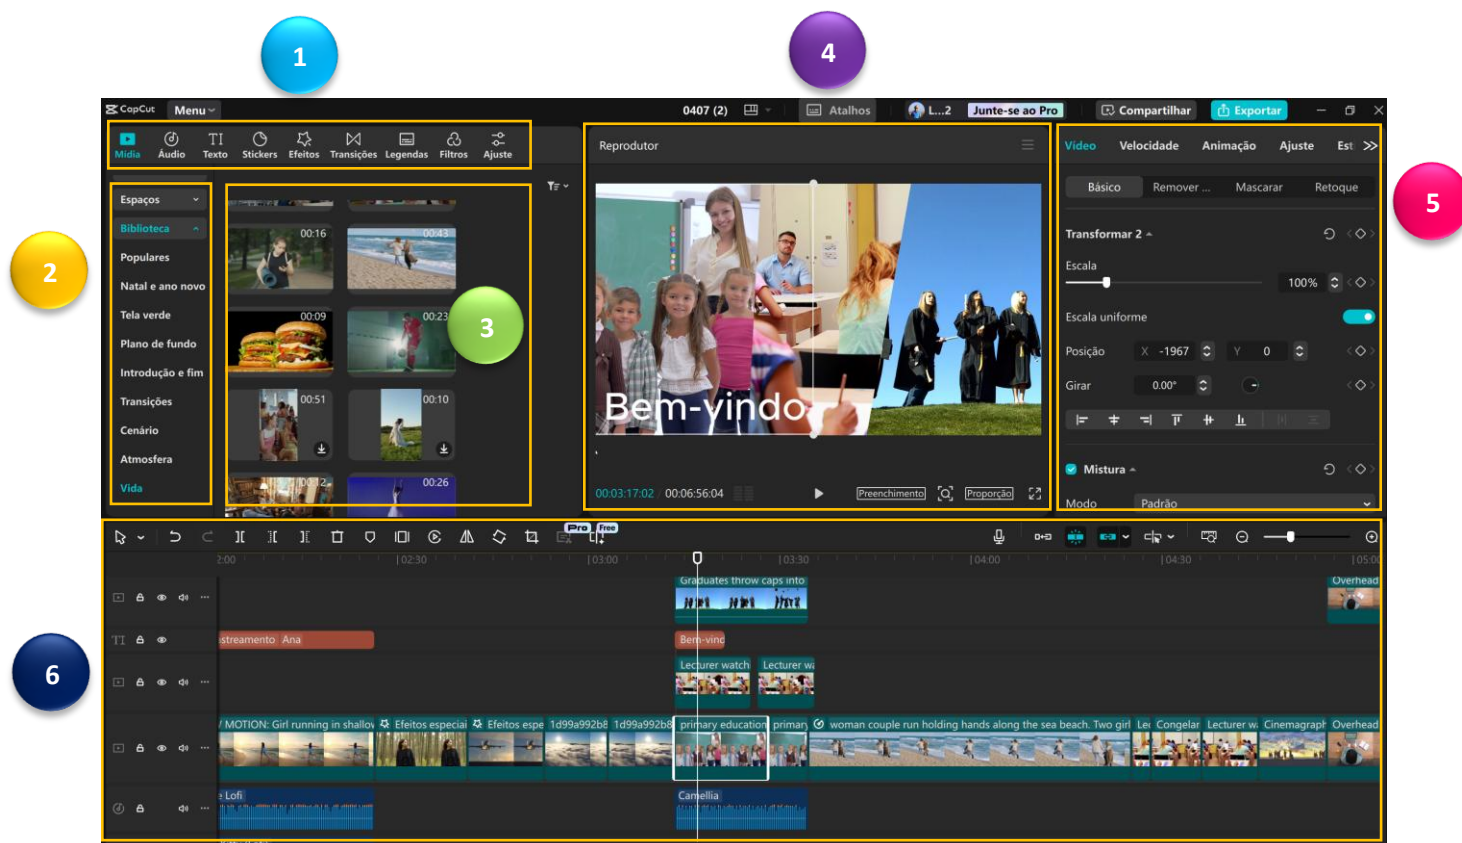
1

4

CapCut Menu

0407 (2)

Atalhos

L...2

Junte-se ao Pro

Compartilhar

Exportar

Mídia Áudio Texto Stickers Efeitos Transições Legendas Filtros Ajuste

Reprodutor

Vídeo Velocidade Animação Ajuste Est

Básico Remover ... Mascarar Retoque

2

Espaços

Biblioteca

Populares

Natal e ano novo

Tela verde

Plano de fundo

Introdução e fim

Transições

Cenário

Atmosfera

Vida

00:16

00:43

00:09

00:23

00:51

00:10

00:12

00:26

3

Bem-vindo

00:03:17:02 00:06:56:04

Preenchimento

Proporção

5

Transformar 2

Escala

100%

Escala uniforme

Posição X -1967 Y 0

Girar 0.00°

Mistura

Modo Padrão

Pro Free

2:00 |02:30 |03:00 |03:30 |04:00 |04:30 |05:0

6

Graduates throw caps into

Overhead

streamento Ana

Bem-vind

Lecturer watch Lecturer w

MOTION: Girl running in shallov Efeitos especiai Efeitos espe 1d99a992b8 1d99a992b8 primary education primar woman couple run holding hands along the sea beach. Two girl Lec Congelar Lecturer w Cinemagraph Overhead

Lofi

Camellia